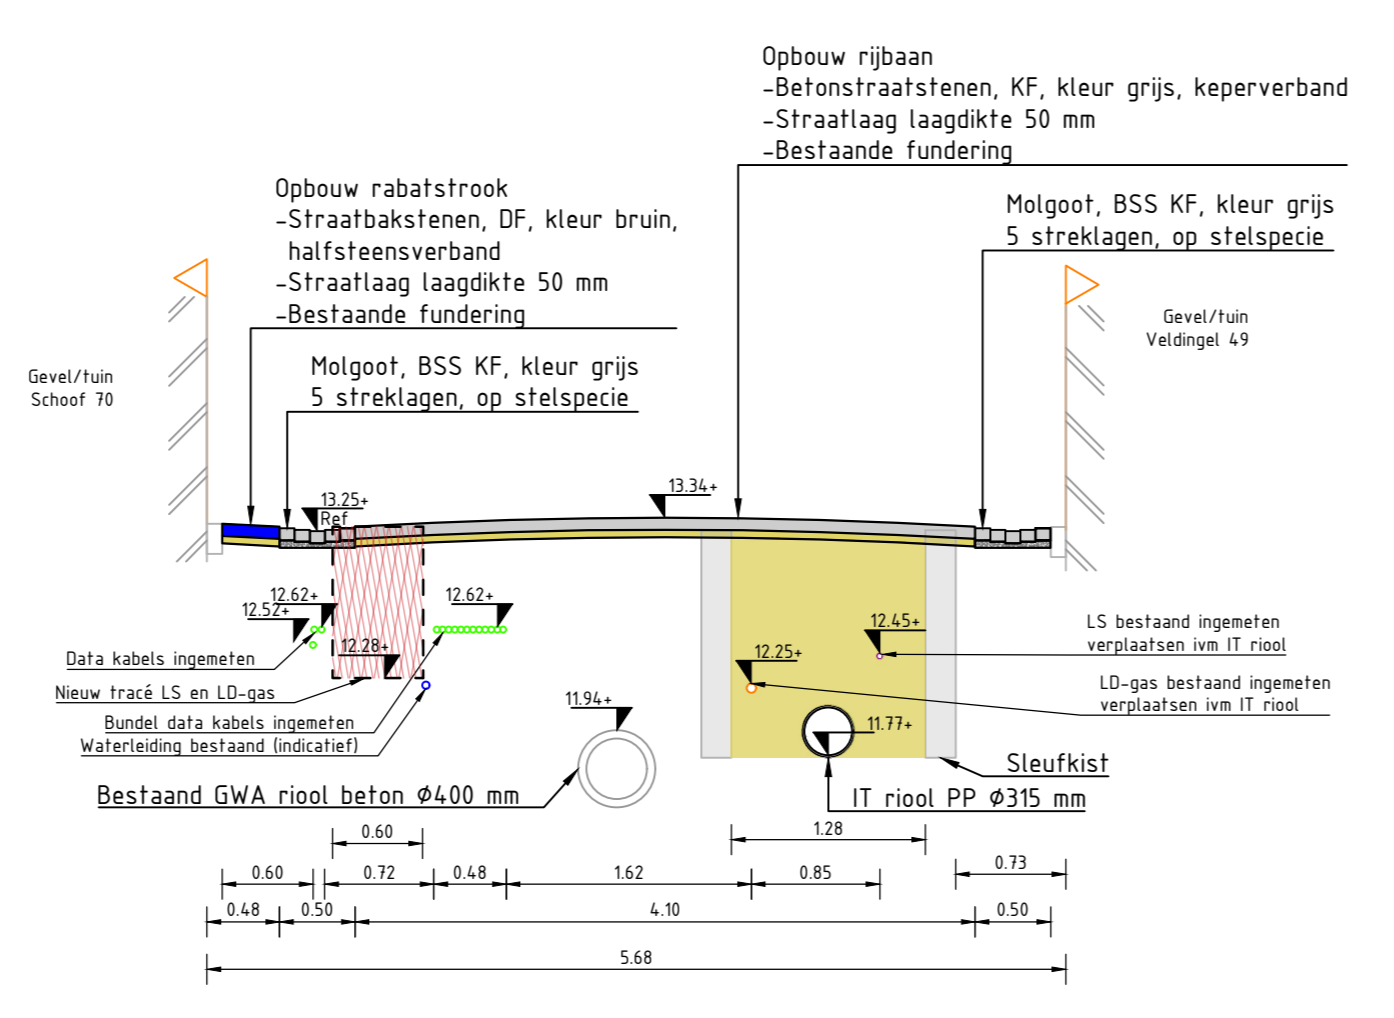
Opbouw rijbaan
-Betonstraatstenen, KF, kleur grijs, keperverband
-Straatlaag laagdikte 50 mm
-Bestaande fundering

Opbouw rabatstrook
-Straatbakstenen, DF, kleur bruin, halfsteensverband
-Straatlaag laagdikte 50 mm
-Bestaande fundering

Molgoot, BSS KF, kleur grijs
5 streklagen, op stelspecie

Molgoot, BSS KF, kleur grijs
5 streklagen, op stelspecie

Gevel/tuin
Schoof 70

Gevel/tuin
Veldingel 49

13.25+
Ref
13.34+
12.62+
12.52+
12.62+
12.28+
12.45+
12.25+
11.94+
11.77+

Data kabels ingemeten
Nieuw tracé LS en LD-gas
Bundel data kabels ingemeten
Waterleiding bestaand (indicatief)
Bestaand GWA riool beton Ø400 mm

LS bestaand ingemeten
verplaatsen ivm IT riool
LD-gas bestaand ingemeten
verplaatsen ivm IT riool
Sleufkist
IT riool PP Ø315 mm

0.60
1.28
0.60
0.72
0.48
1.62
0.85
0.73
0.48
0.50
4.10
0.50
5.68